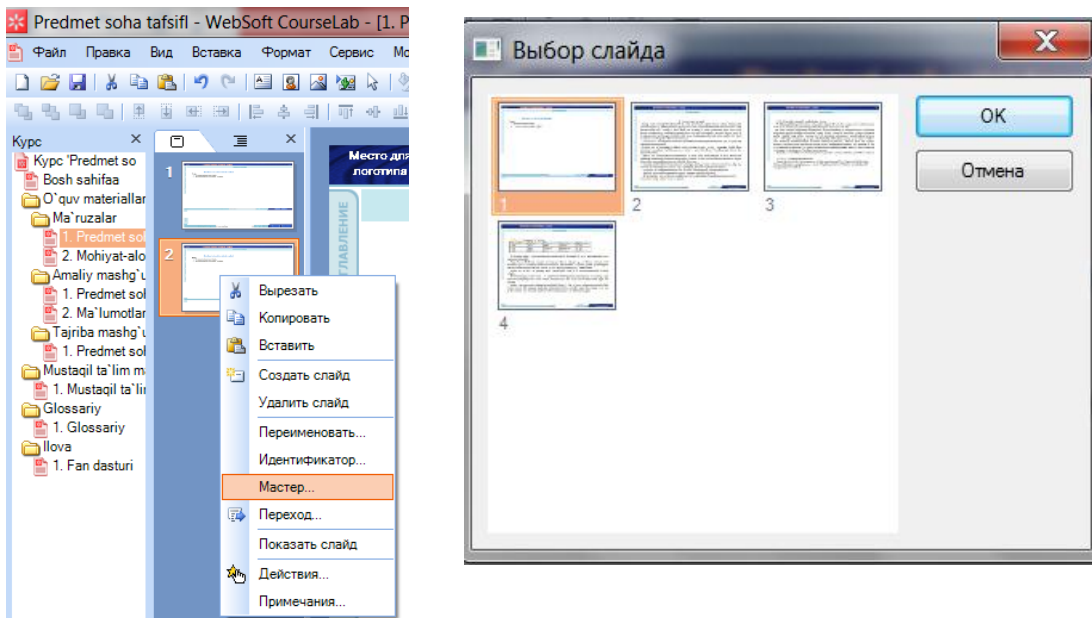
Predmet soha tafsifl - WebSoft CourseLab - [1. P

Файл Правка Вид Вставка Формат Сервис Мо

Курс

Курс 'Predmet so
Bosh sahifaa
O`quv materiallar
Ma`ruzalar
1. Predmet so
2. Mohiyat-alo
Amaliy mashg`u
1. Predmet sol
2. Ma`lumotlar
Tajriba mashg`u
1. Predmet sol
Mustaqil ta`lim m
1. Mustaqil ta`lim
Glossariy
1. Glossariy
Ilova
1. Fan dasturi

1
2

Место для логотипа

ГЛАВЛЕНИЕ

Вырезать
Копировать
Вставить
Создать слайд
Удалить слайд
Переименовать...
Идентификатор...
Мастер...
Переход...
Показать слайд
Действия...
Примечания...

Выбор слайда

1
2
3
4

OK
Отмена